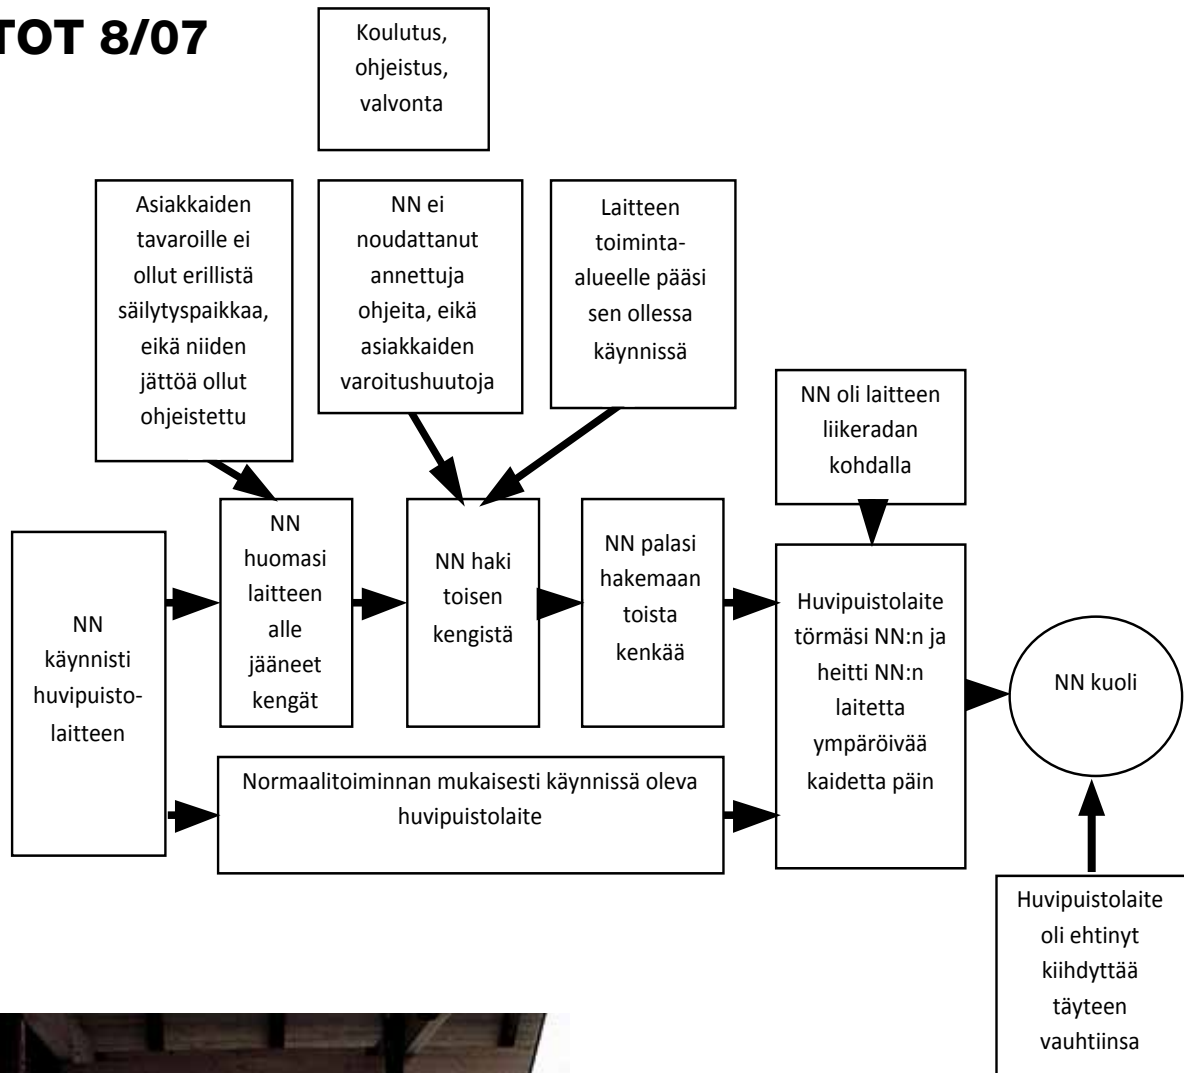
TOT 8/07

Koulutus, ohjeistus, valvonta

Asiakkaiden tavaroille ei ollut erillistä säilytyspaikkaa, eikä niiden jättöä ollut ohjeistettu

NN ei noudattanut annettuja ohjeita, eikä asiakkaiden varoitushuutoja

Laitteen toiminta-alueelle pääsi sen ollessa käynnissä

NN oli laitteen liikeradan kohdalla

NN käynnisti huvipuisto-laitteen

NN huomasi laitteen alle jääneet kengät

NN haki toisen kengistä

NN palasi hakemaan toista kenkää

Huvipuistolaite törmäsi NN:n ja heitti NN:n laitetta ympäröivää kaidetta päin

NN kuoli

Normaalitoiminnan mukaisesti käynnissä oleva huvipuistolaite

Huvipuistolaite oli ehtinyt kiihdyttää täyteen vauhtiinsa